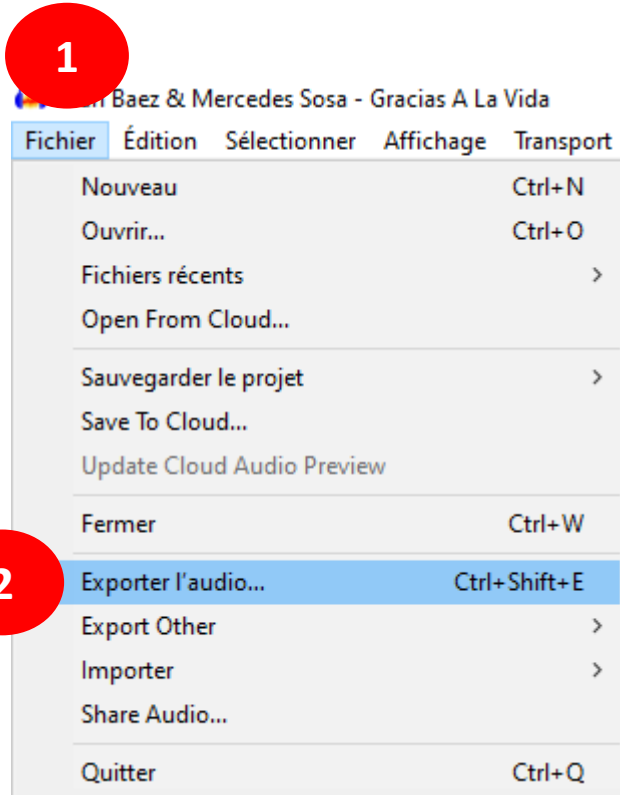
1

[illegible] Baez & Mercedes Sosa - Gracias A La Vida

Fichier Édition Sélectionner Affichage Transport

Nouveau Ctrl+N
Ouvrir... Ctrl+O
Fichiers récents >
Open From Cloud...

Sauvegarder le projet >
Save To Cloud...
Update Cloud Audio Preview

Fermer Ctrl+W

2

Exporter l'audio... Ctrl+Shift+E
Export Other >
Importer >
Share Audio...

Quitter Ctrl+Q